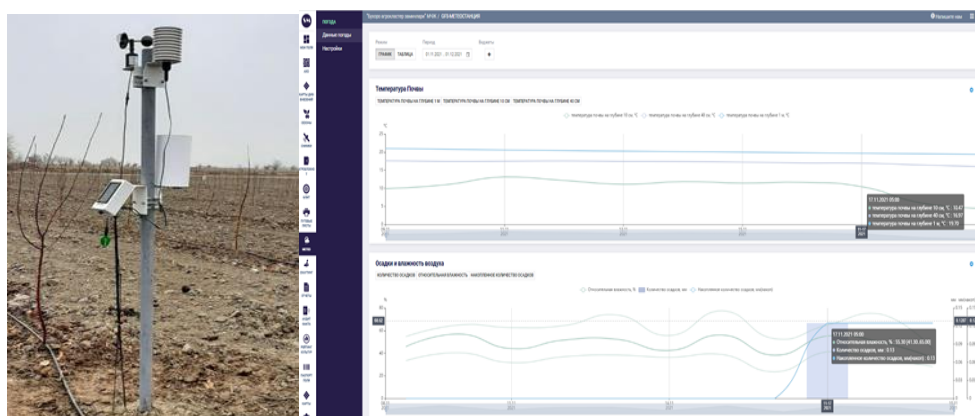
ПОГОДА
Данные погоды
Настройки

"Бухоро агрокластер химия/саноат" АЧ-9 / БУХМЕТЕОСТАНЦИЯ

Температура Почвы

ТЕМПЕРАТУРА ПОЧВЫ НА ГЛУБИНЕ 1 М   ТЕМПЕРАТУРА ПОЧВЫ НА ГЛУБИНЕ 10 СМ   ТЕМПЕРАТУРА ПОЧВЫ НА ГЛУБИНЕ 40 СМ

25
20
15
10
5

17.11.2021 05:00

Осадки и влажность воздуха

КОЛИЧЕСТВО ОСАДКОВ   ОТНОСИТЕЛЬНАЯ ВЛАЖНОСТЬ   НАКОПЛЕННОЕ КОЛИЧЕСТВО ОСАДКОВ

Относительная влажность, %   Количество осадков, мм   Накопленное количество осадков, мм

80
60
40
20

17.11.2021 05:00
Относительная влажность, %: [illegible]
Количество осадков, мм: 0.11
Накопленное количество осадков, мм: 0.13